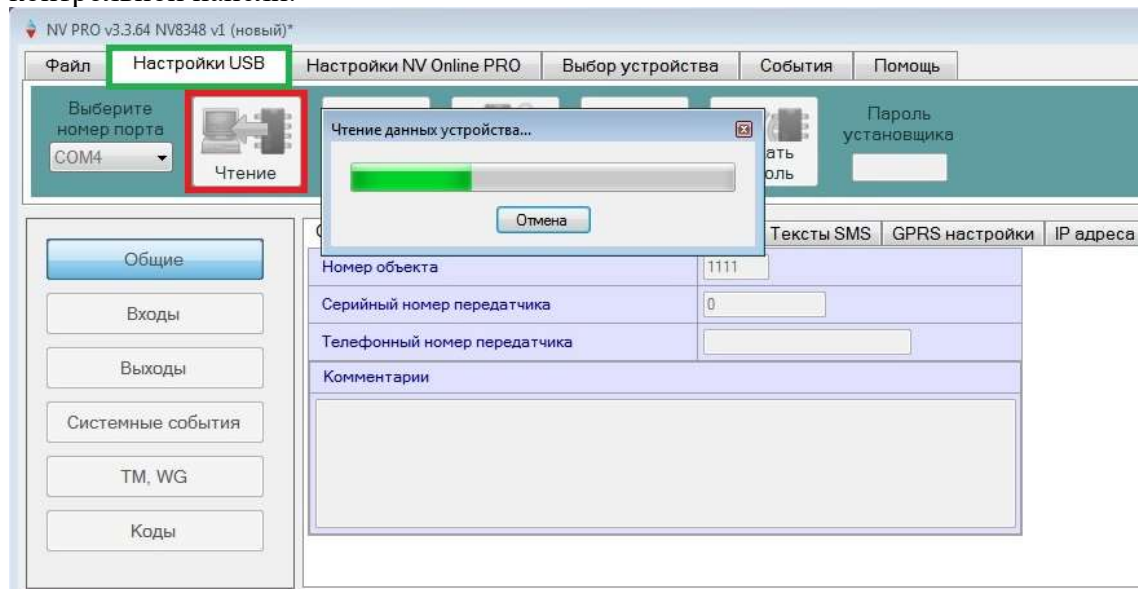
NV PRO v3.3.64 NV8348 v1 (новый)*

Файл | Настройки USB | Настройки NV Online PRO | Выбор устройства | События | Помощь

Выберите номер порта
COM4
Чтение
Чтение данных устройства...
Отмена
ать
оль
Пароль установщика

Общие
Входы
Выходы
Системные события
TM, WG
Коды

Тексты SMS | GPRS настройки | IP адреса

Номер объекта 1111
Серийный номер передатчика 0
Телефонный номер передатчика
Комментарии